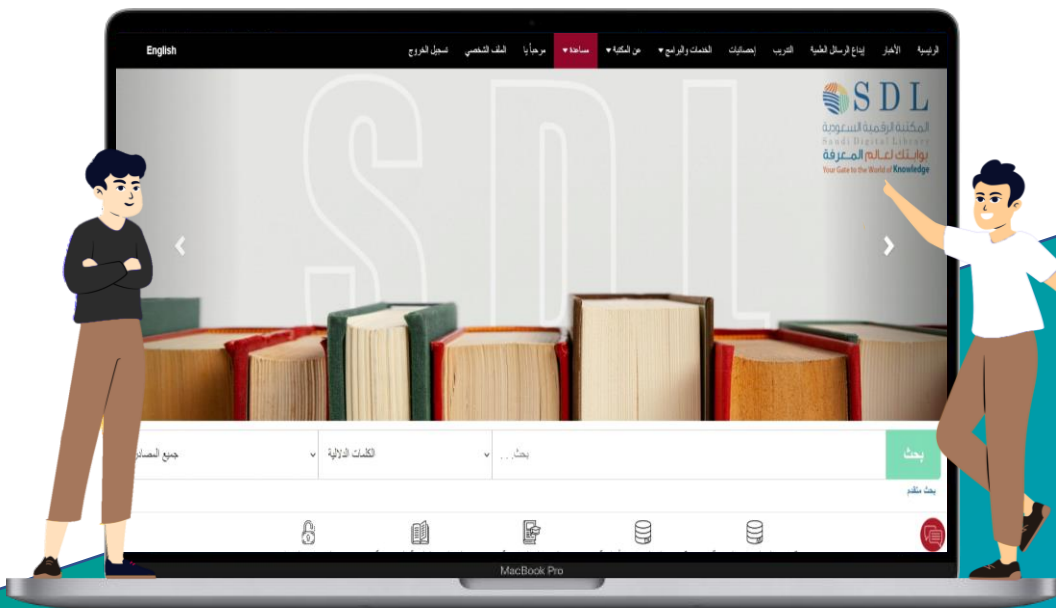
English

الرئيسية الأخبار إيداع الرسائل العلمية التدريب إحصائيات الخدمات والبرامج ▾ عن المكتبة ▾ مساعدة ▾ مرحباً بـ الملف الشخصي تسجيل الخروج

SDL

SDL
المكتبة الرقمية السعودية
Saudi Digital Library
بوابتك لعالم المعرفة
Your Gate to the World of Knowledge

بحث

بحث . . .

الكلمات الدلالية

جميع المصادر

بحث متقدم

MacBook Pro